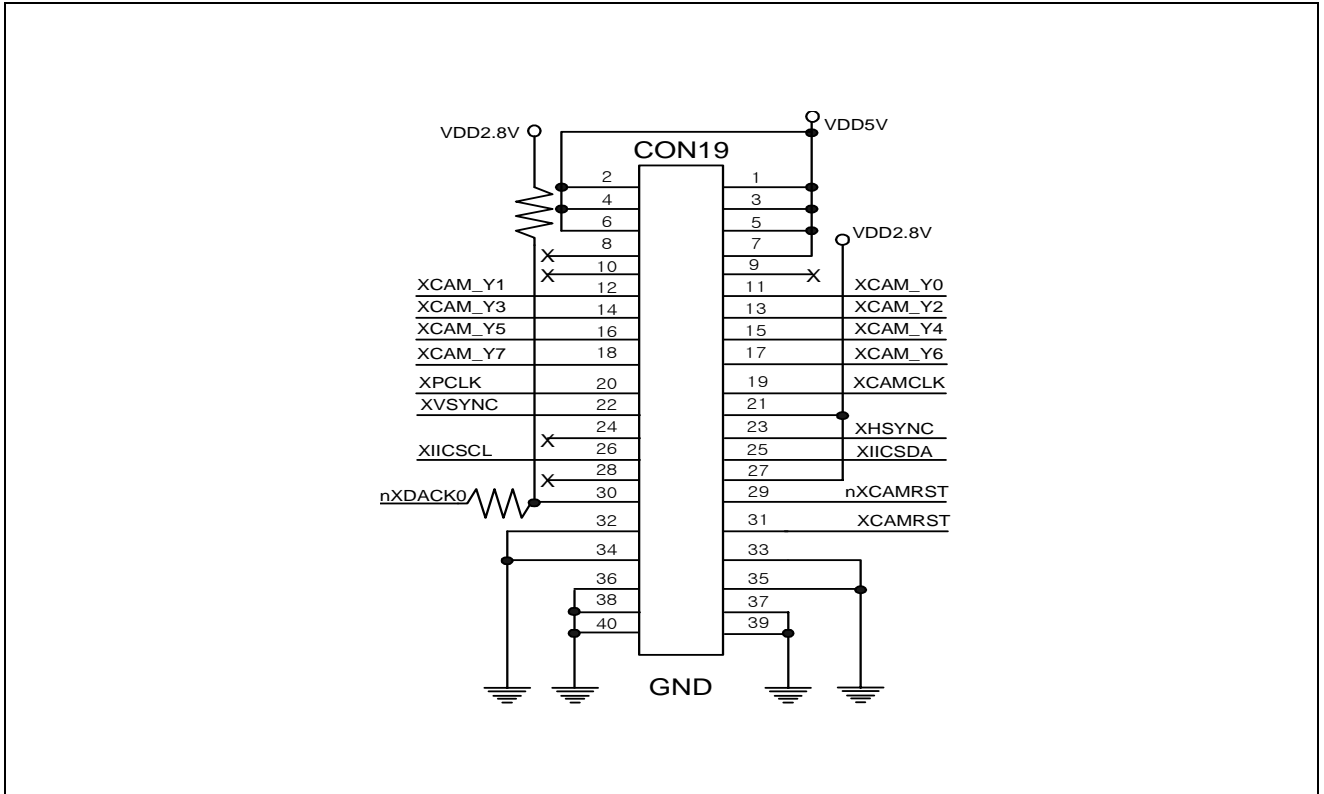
VDD2.8V
VDD5V
CON19
2
1
4
3
6
5
8
7
VDD2.8V
10
9
XCAM_Y1
12
11
XCAM_Y0
XCAM_Y3
14
13
XCAM_Y2
XCAM_Y5
16
15
XCAM_Y4
XCAM_Y7
18
17
XCAM_Y6
XPCLK
20
19
XCAMCLK
XVSYNC
22
21
24
23
XHSYNC
XIICSCL
26
25
XIICSDA
28
27
nXDACK0
30
29
nXCAMRST
32
31
XCAMRST
34
33
36
35
38
37
40
39
GND